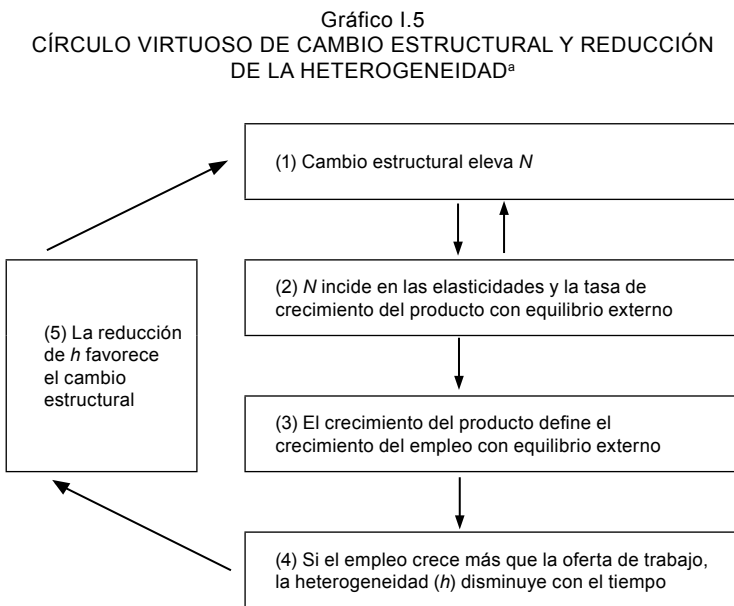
Gráfico I.5
CÍRCULO VIRTUOSO DE CAMBIO ESTRUCTURAL Y REDUCCIÓN DE LA HETEROGENEIDAD$^{a}$

(1) Cambio estructural eleva *N*

(2) *N* incide en las elasticidades y la tasa de crecimiento del producto con equilibrio externo

(3) El crecimiento del producto define el crecimiento del empleo con equilibrio externo

(4) Si el empleo crece más que la oferta de trabajo, la heterogeneidad (*h*) disminuye con el tiempo

(5) La reducción de *h* favorece el cambio estructural